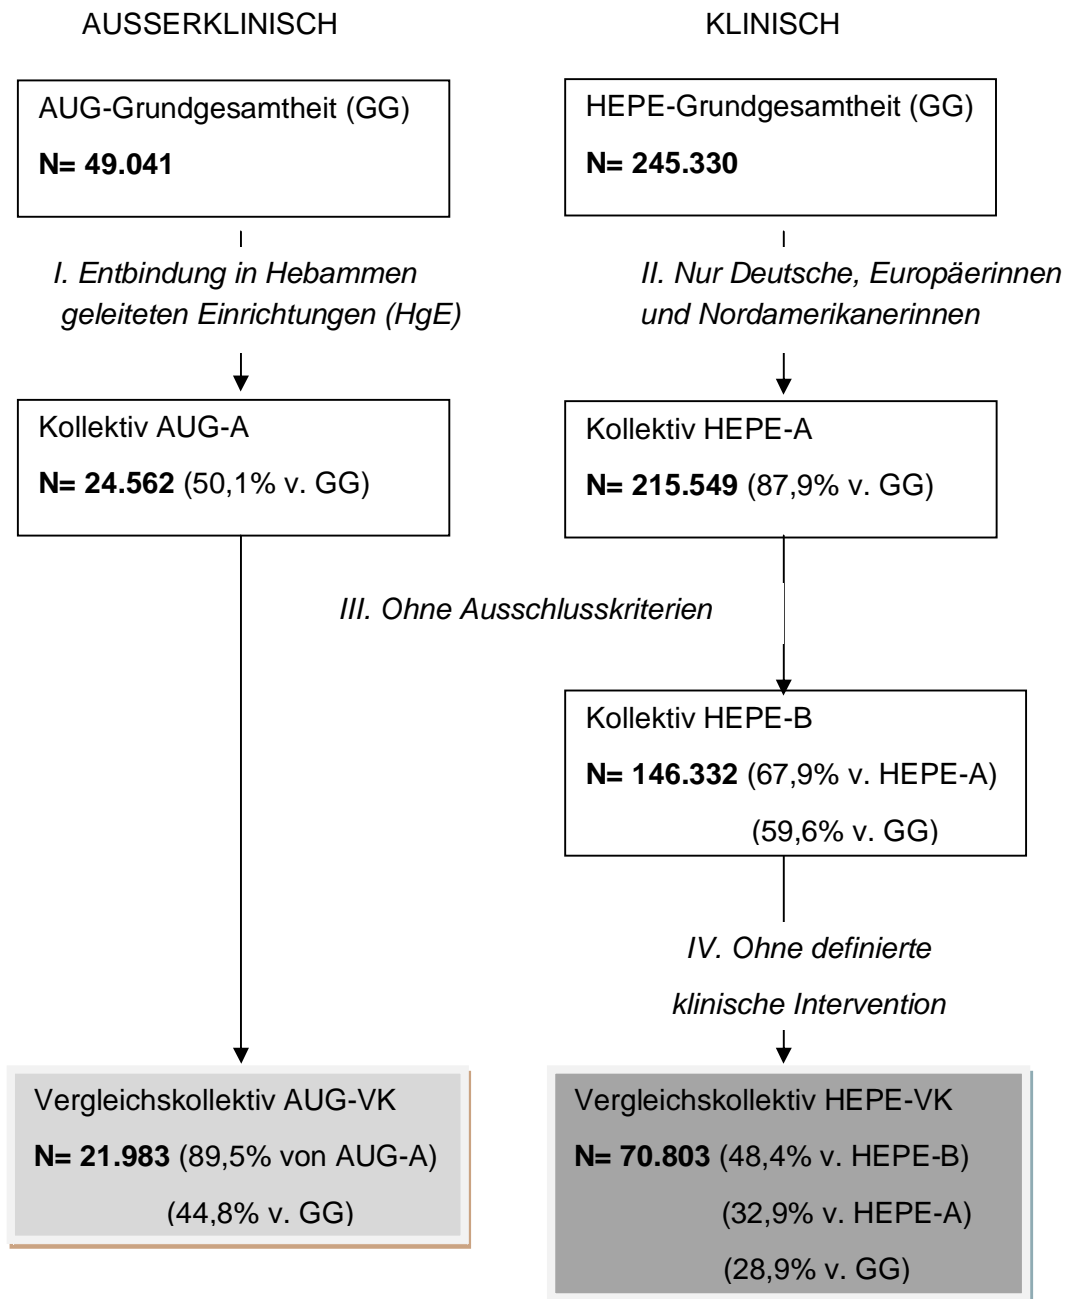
AUSSERKLINISCH

KLINISCH

AUG-Grundgesamtheit (GG)

**N= 49.041**

HEPE-Grundgesamtheit (GG)

**N= 245.330**

*I. Entbindung in Hebammen geleiteten Einrichtungen (HgE)*

*II. Nur Deutsche, Europäerinnen und Nordamerikanerinnen*

Kollektiv AUG-A

**N= 24.562** (50,1% v. GG)

Kollektiv HEPE-A

**N= 215.549** (87,9% v. GG)

*III. Ohne Ausschlusskriterien*

Kollektiv HEPE-B

**N= 146.332** (67,9% v. HEPE-A)

(59,6% v. GG)

*IV. Ohne definierte klinische Intervention*

Vergleichskollektiv AUG-VK

**N= 21.983** (89,5% von AUG-A)

(44,8% v. GG)

Vergleichskollektiv HEPE-VK

**N= 70.803** (48,4% v. HEPE-B)

(32,9% v. HEPE-A)

(28,9% v. GG)